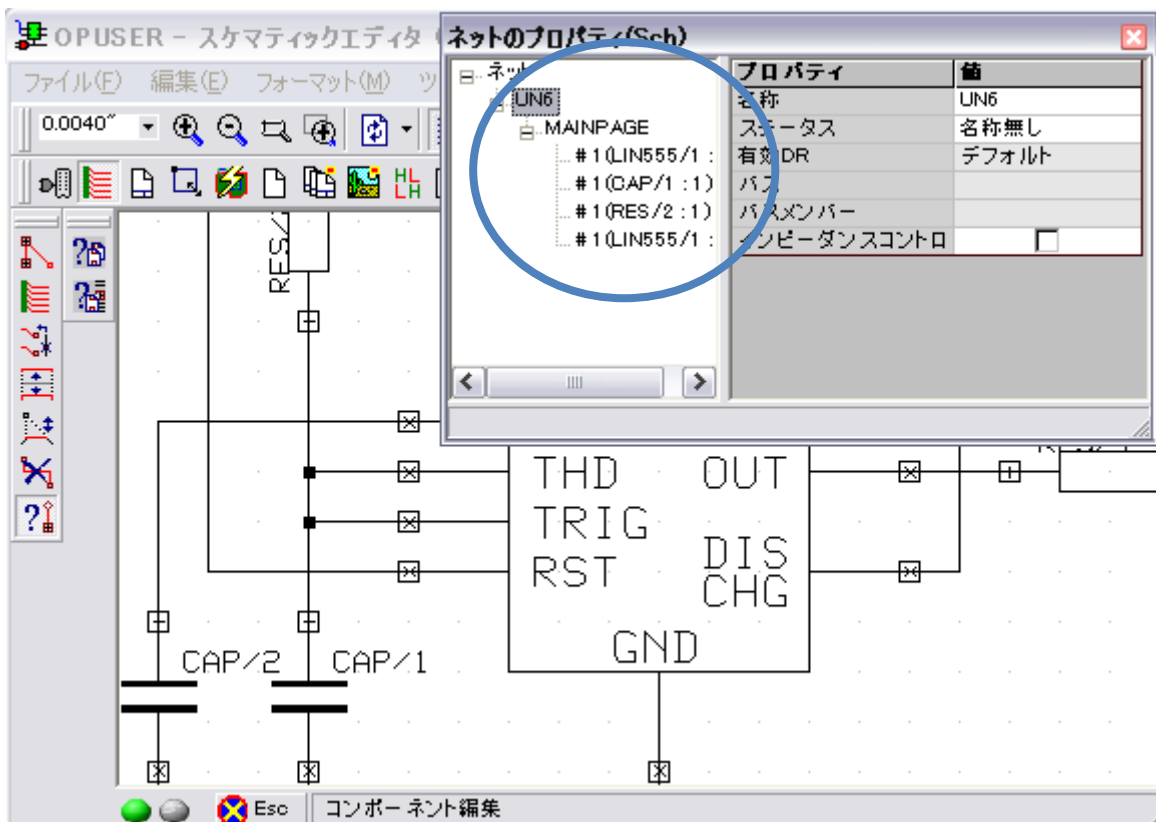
OPUSER - スケマティックエディタ

ファイル(F) 編集(E) フォーマット(M) ツ

0.0040"

ネットのプロパティ(Sch)

ネット
UN6
MAINPAGE
#1(LIN555/1 :
#1(CAP/1 : 1)
#1(RES/2 : 1)
#1(LIN555/1 :

| プロパティ | 値 |
|---|---|
| 名称 | UN6 |
| ステータス | 名称無し |
| 有効DR | デフォルト |
| バス | |
| バスメンバー | |
| インピーダンスコントロ | |

RES/

THD
TRIG
RST
OUT
DIS
CHG
GND

CAP/2
CAP/1

Esc
コンポーネント編集